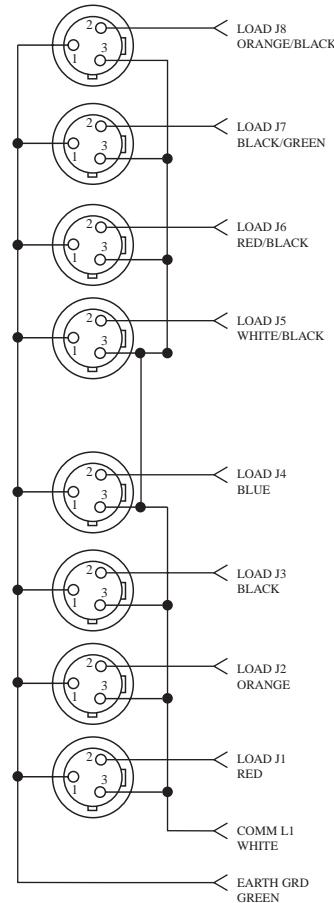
2
1
3
LOAD J8
ORANGE/BLACK

2
1
3
LOAD J7
BLACK/GREEN

2
1
3
LOAD J6
RED/BLACK

2
1
3
LOAD J5
WHITE/BLACK

2
1
3
LOAD J4
BLUE

2
1
3
LOAD J3
BLACK

2
1
3
LOAD J2
ORANGE

2
1
3
LOAD J1
RED

COMM L1
WHITE

EARTH GRD
GREEN